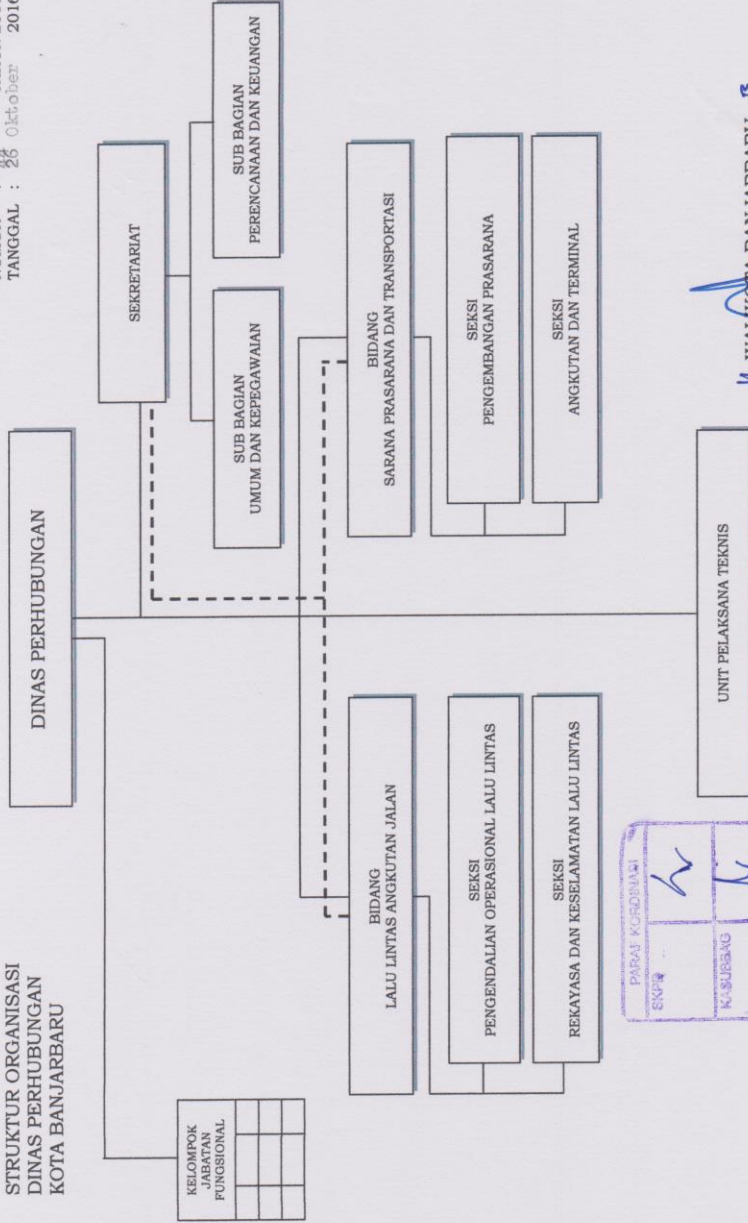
STRUKTUR ORGANISASI
DINAS PERHUBUNGAN
KOTA BANJARBARU

TANGGAL : 26 Oktober 2016

DINAS PERHUBUNGAN

KELOMPOK JABATAN FUNGSIONAL

SEKRETARIAT

SUB BAGIAN UMUM DAN KEPEGAWAIAN

SUB BAGIAN PERENCANAAN DAN KEUANGAN

BIDANG LALU LINTAS ANGKUTAN JALAN

SEKSI PENGENDALIAN OPERASIONAL LALU LINTAS

SEKSI REKAYASA DAN KESELAMATAN LALU LINTAS

BIDANG SARANA PRASARANA DAN TRANSPORTASI

SEKSI PENGEMBANGAN PRASARANA

SEKSI ANGKUTAN DAN TERMINAL

UNIT PELAKSANA TEKNIS

PARAF KOORDINASI
SKPD
KASUBAG

WALIKOTA BANJARBARU